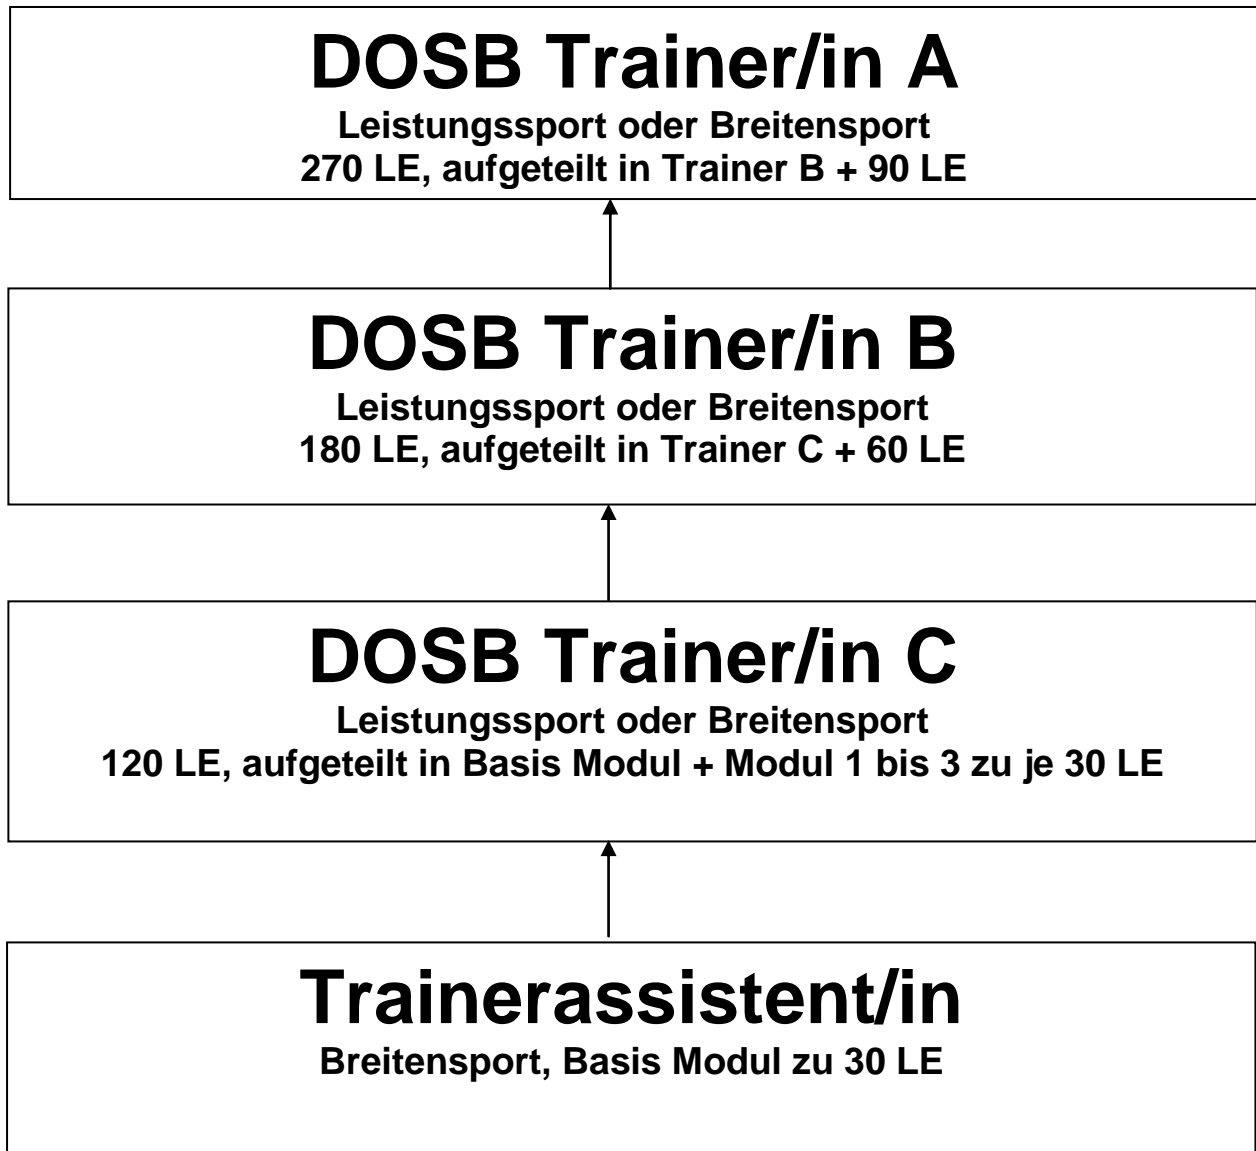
DOSB Trainer/in A
Leistungssport oder Breitensport
270 LE, aufgeteilt in Trainer B + 90 LE

DOSB Trainer/in B
Leistungssport oder Breitensport
180 LE, aufgeteilt in Trainer C + 60 LE

DOSB Trainer/in C
Leistungssport oder Breitensport
120 LE, aufgeteilt in Basis Modul + Modul 1 bis 3 zu je 30 LE

Trainerassistent/in
Breitensport, Basis Modul zu 30 LE